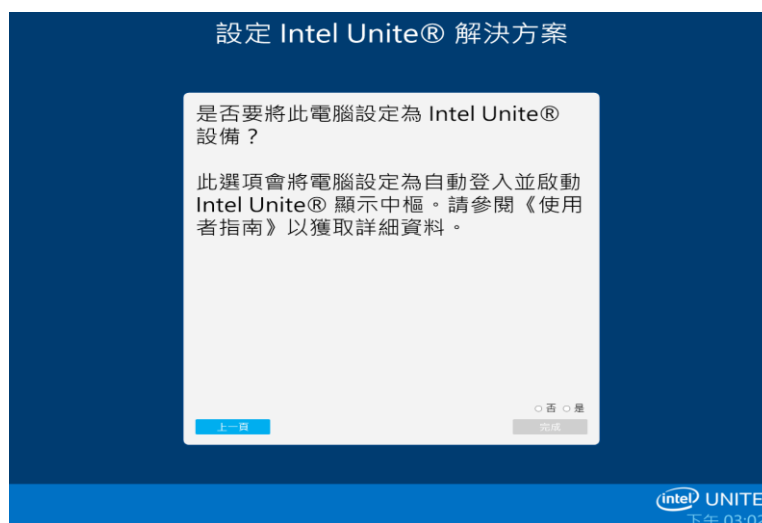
設定 Intel Unite® 解決方案

是否要將此電腦設定為 Intel Unite® 設備？

此選項會將電腦設定為自動登入並啟動 Intel Unite® 顯示中樞。請參閱《使用者指南》以獲取詳細資料。

○ 否 ○ 是

上一頁

完成

intel UNITE

下午 03:0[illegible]